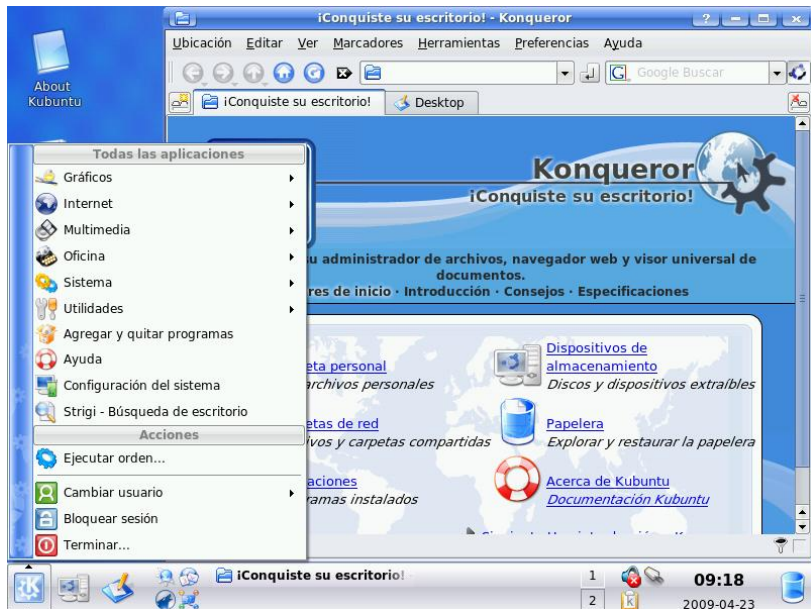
About Kubuntu

¡Conquiste su escritorio! - Konqueror

Ubicación Editar Ver Marcadores Herramientas Preferencias Ayuda

Google Buscar

¡Conquiste su escritorio!

Desktop

Todas las aplicaciones
Gráficos
Internet
Multimedia
Oficina
Sistema
Utilidades
Agregar y quitar programas
Ayuda
Configuración del sistema
Strigi - Búsqueda de escritorio
Acciones
Ejecutar orden...
Cambiar usuario
Bloquear sesión
Terminar...

Konqueror
¡Conquiste su escritorio!

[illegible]u administrador de archivos, navegador web y visor universal de documentos.
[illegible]res de inicio · Introducción · Consejos · Especificaciones

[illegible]eta personal
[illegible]rchivos personales

Dispositivos de almacenamiento
Discos y dispositivos extraíbles

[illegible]etas de red
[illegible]vos y carpetas compartidas

Papelera
Explorar y restaurar la papelera

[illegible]aciones
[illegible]amas instalados

Acerca de Kubuntu
Documentación Kubuntu

¡Conquiste su escritorio!

1
2

09:18
2009-04-23